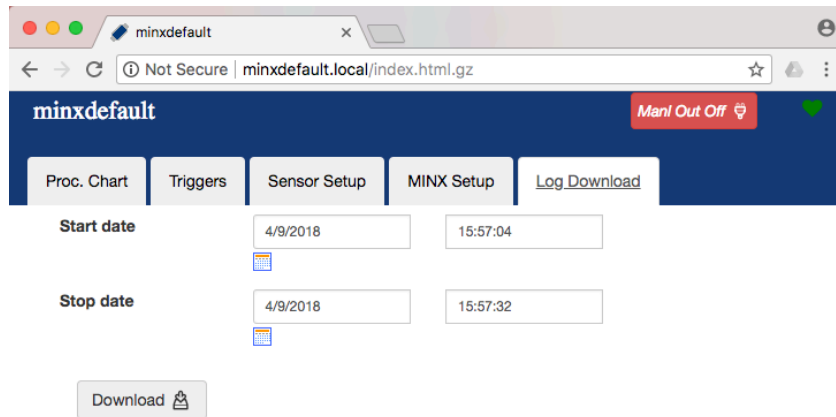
minxdefault

Not Secure | minxdefault.local/index.html.gz

minxdefault

Manl Out Off

Proc. Chart | Triggers | Sensor Setup | MINX Setup | Log Download

Start date 4/9/2018 15:57:04

Stop date 4/9/2018 15:57:32

Download